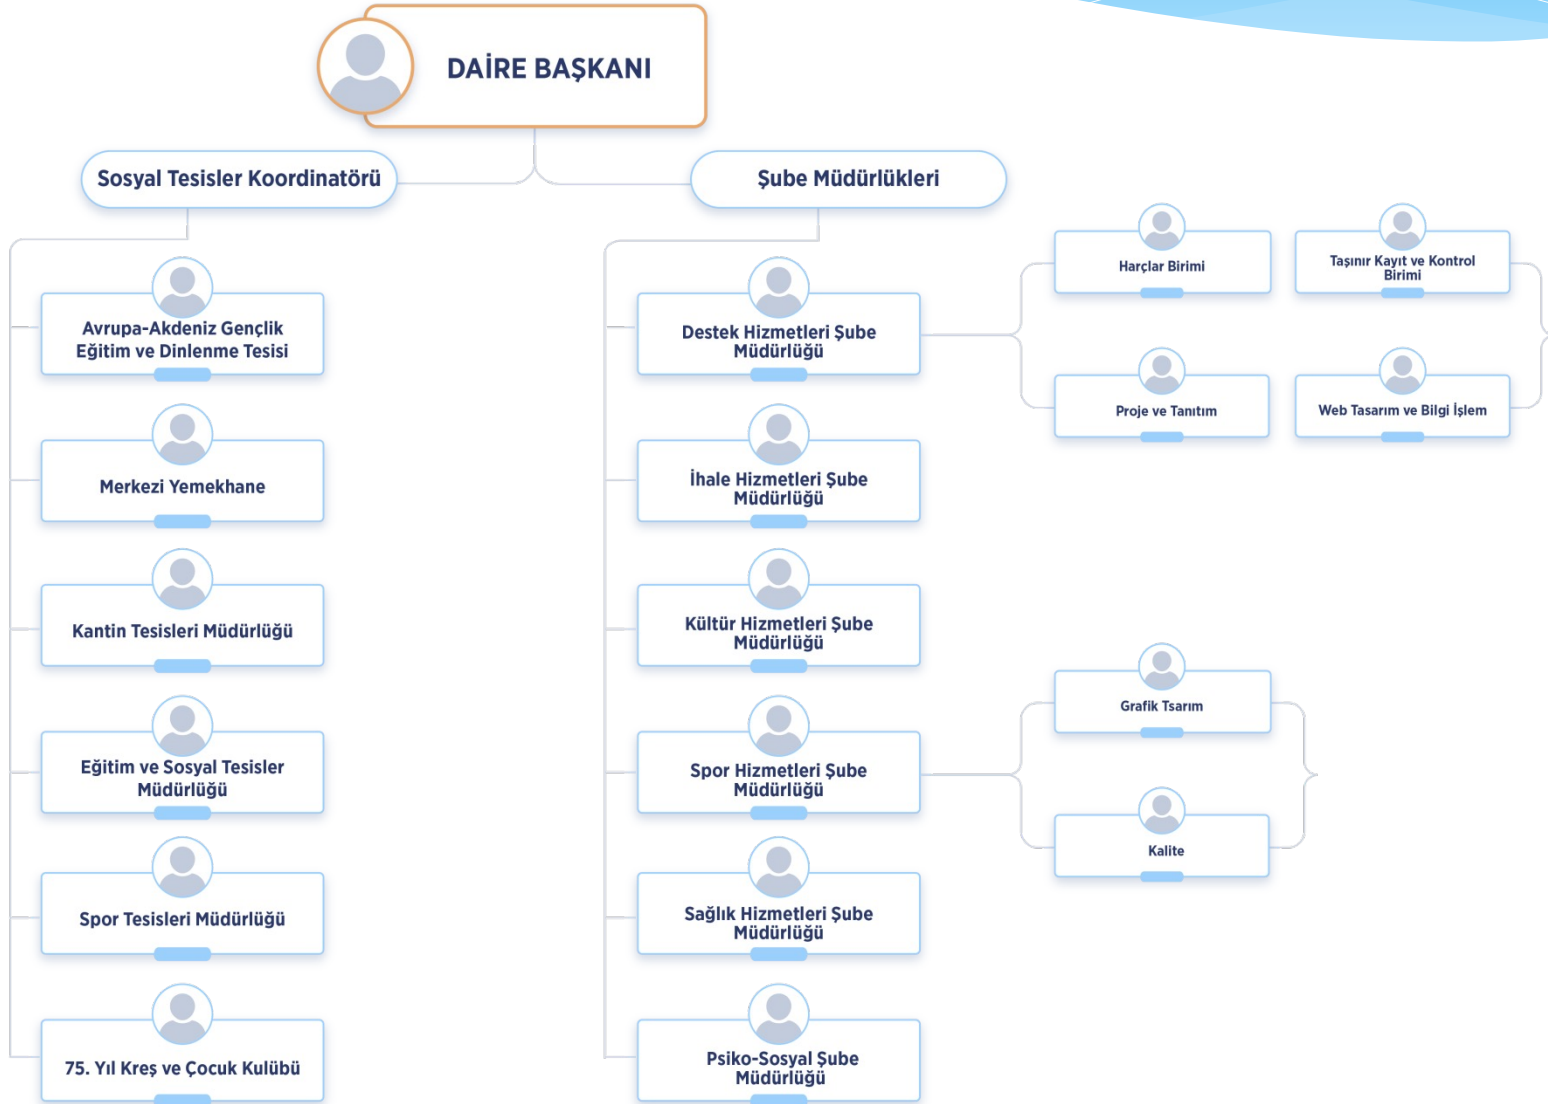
DAİRE BAŞKANI

Sosyal Tesisler Koordinatörü

Şube Müdürlükleri

Avrupa-Akdeniz Gençlik Eğitim ve Dinlenme Tesisi

Merkezi Yemekhane

Kantin Tesisleri Müdürlüğü

Eğitim ve Sosyal Tesisler Müdürlüğü

Spor Tesisleri Müdürlüğü

75. Yıl Kreş ve Çocuk Kulübü

Destek Hizmetleri Şube Müdürlüğü

İhale Hizmetleri Şube Müdürlüğü

Kültür Hizmetleri Şube Müdürlüğü

Spor Hizmetleri Şube Müdürlüğü

Sağlık Hizmetleri Şube Müdürlüğü

Psiko-Sosyal Şube Müdürlüğü

Harçlar Birimi

Taşınır Kayıt ve Kontrol Birimi

Proje ve Tanıtım

Web Tasarım ve Bilgi İşlem

Grafik Tsarım

Kalite